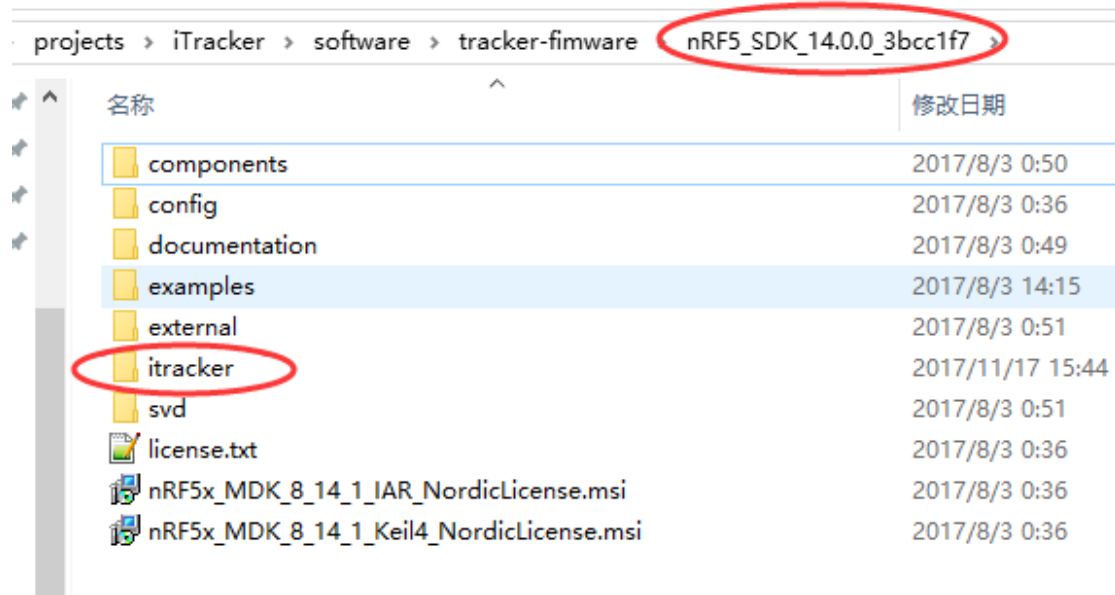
projects › iTracker › software › tracker-fimware › nRF5_SDK_14.0.0_3bcc1f7 ›

| 名称 | 修改日期 |
|---|---|
| components | 2017/8/3 0:50 |
| config | 2017/8/3 0:36 |
| documentation | 2017/8/3 0:49 |
| examples | 2017/8/3 14:15 |
| external | 2017/8/3 0:51 |
| itracker | 2017/11/17 15:44 |
| svd | 2017/8/3 0:51 |
| license.txt | 2017/8/3 0:36 |
| nRF5x_MDK_8_14_1_IAR_NordicLicense.msi | 2017/8/3 0:36 |
| nRF5x_MDK_8_14_1_Keil4_NordicLicense.msi | 2017/8/3 0:36 |